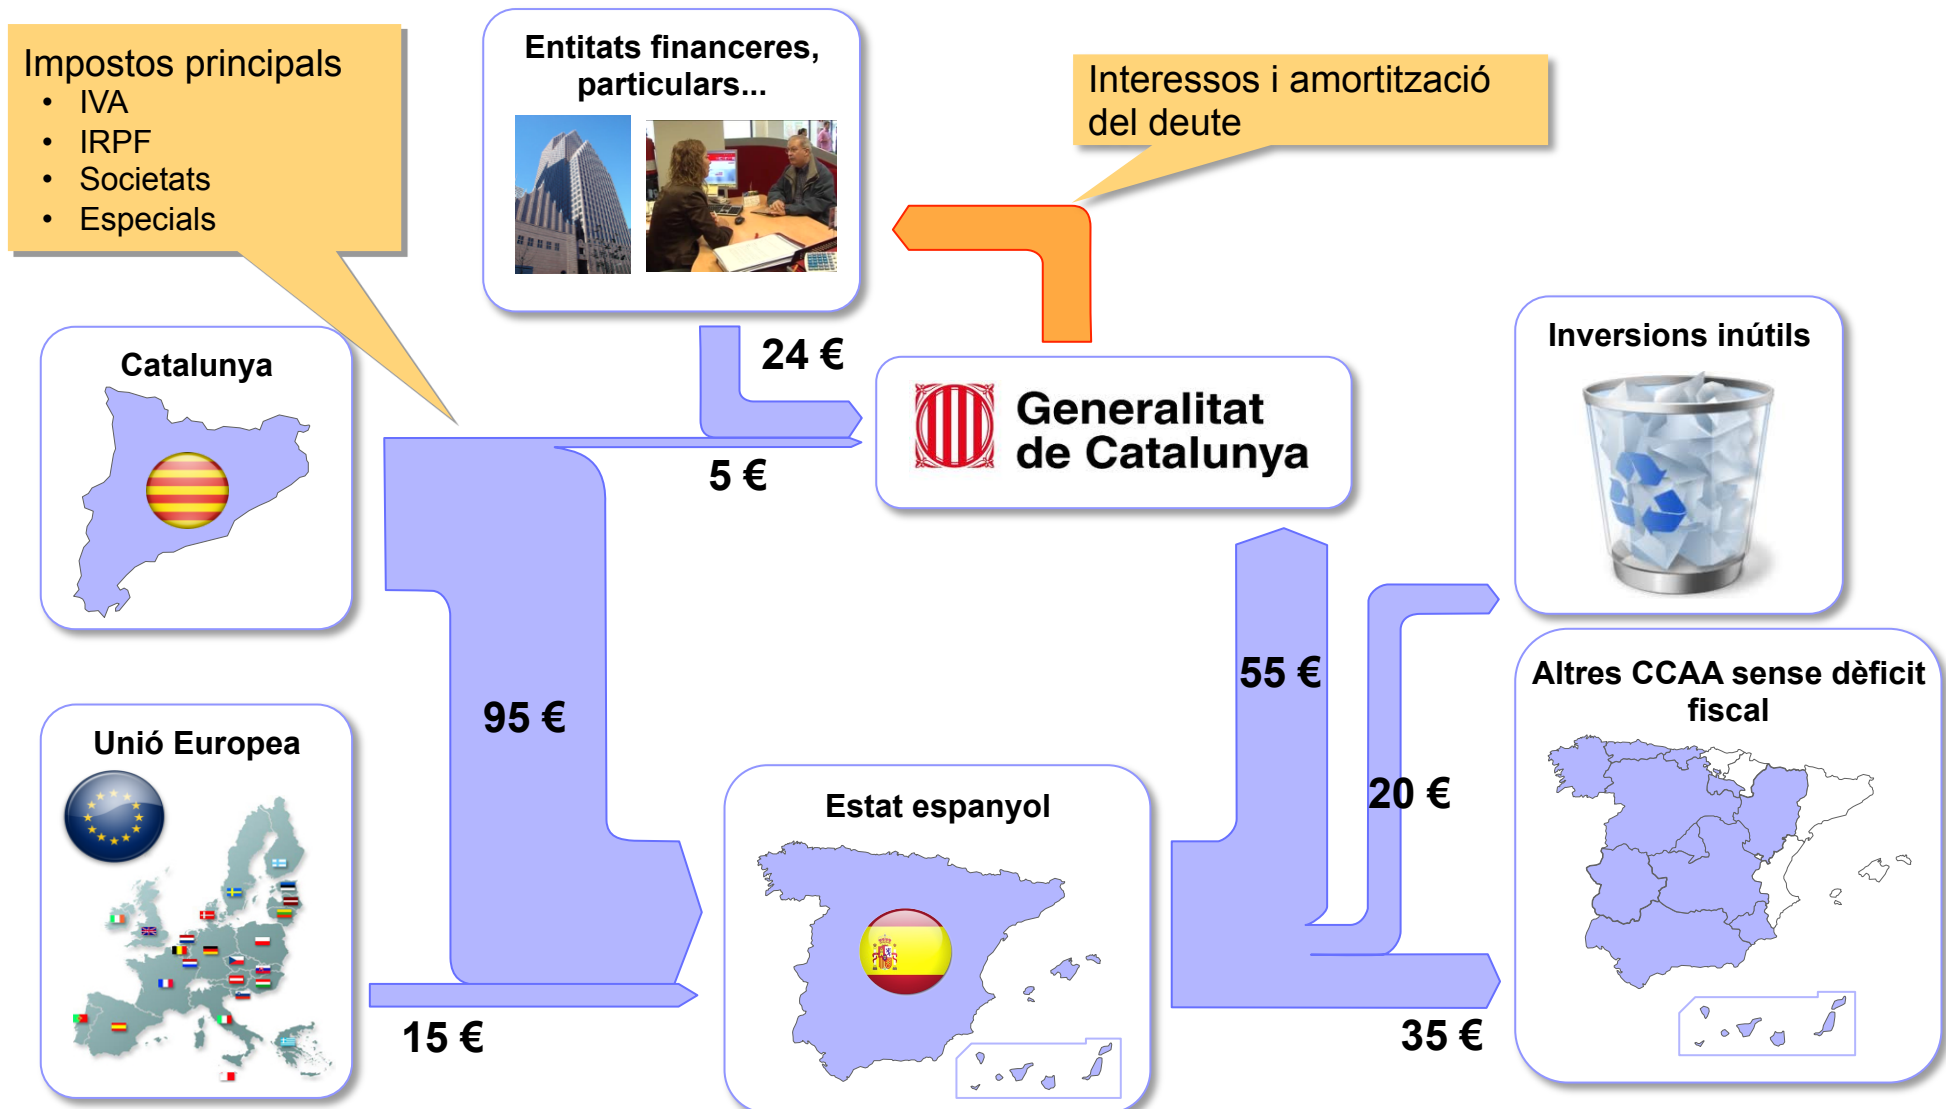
Impostos principals
• IVA
• IRPF
• Societats
• Especials

Entitats financeres, particulars...

Interessos i amortització del deute

Catalunya

24 €

Generalitat de Catalunya

5 €

Inversions inútils

Unió Europea

95 €

55 €

Altres CCAA sense dèficit fiscal

20 €

Estat espanyol

15 €

35 €